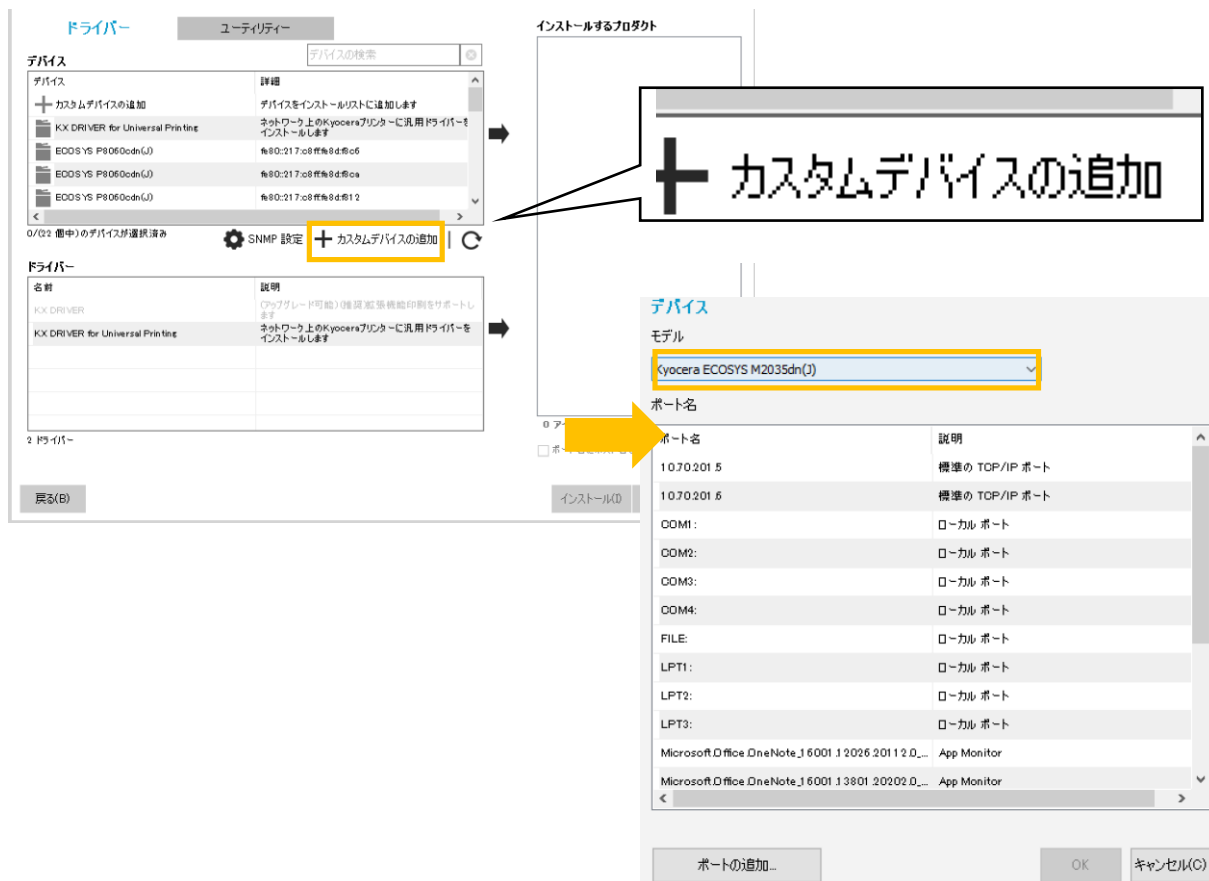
ドライバー
ユーティリティー
デバイス
デバイスの検索

| デバイス | 詳細 |
|---|---|
| カスタムデバイスの追加 | デバイスをインストールリストに追加します |
| KX DRIVER for Universal Printing | ネットワーク上のKyoceraプリンターに汎用ドライバーをインストールします |
| ECOSYS P8060cdn(J) | fe80::217:c8ff:fe8d:f9c6 |
| ECOSYS P8060cdn(J) | fe80::217:c8ff:fe8d:f9ca |
| ECOSYS P8060cdn(J) | fe80::217:c8ff:fe8d:f912 |

0/(22 個中)のデバイスが選択済み
SNMP 設定
カスタムデバイスの追加

ドライバー

| 名前 | 説明 |
|---|---|
| KX DRIVER | (アップグレード可能)推奨拡張機能印刷をサポートします |
| KX DRIVER for Universal Printing | ネットワーク上のKyoceraプリンターに汎用ドライバーをインストールします |

2 ドライバー
戻る(B)

インストールするプロダクト
0 ア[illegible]
インストール(I)

カスタムデバイスの追加

デバイス
モデル
Kyocera ECOSYS M2035dn(J)
ポート名

| ポート名 | 説明 |
|---|---|
| 10.70.201.5 | 標準の TCP/IP ポート |
| 10.70.201.6 | 標準の TCP/IP ポート |
| COM1: | ローカル ポート |
| COM2: | ローカル ポート |
| COM3: | ローカル ポート |
| COM4: | ローカル ポート |
| FILE: | ローカル ポート |
| LPT1: | ローカル ポート |
| LPT2: | ローカル ポート |
| LPT3: | ローカル ポート |
| Microsoft.Office.OneNote_16001.12026.20112.0_... | App Monitor |
| Microsoft.Office.OneNote_16001.13801.20202.0_... | App Monitor |

ポートの追加...
OK
キャンセル(C)